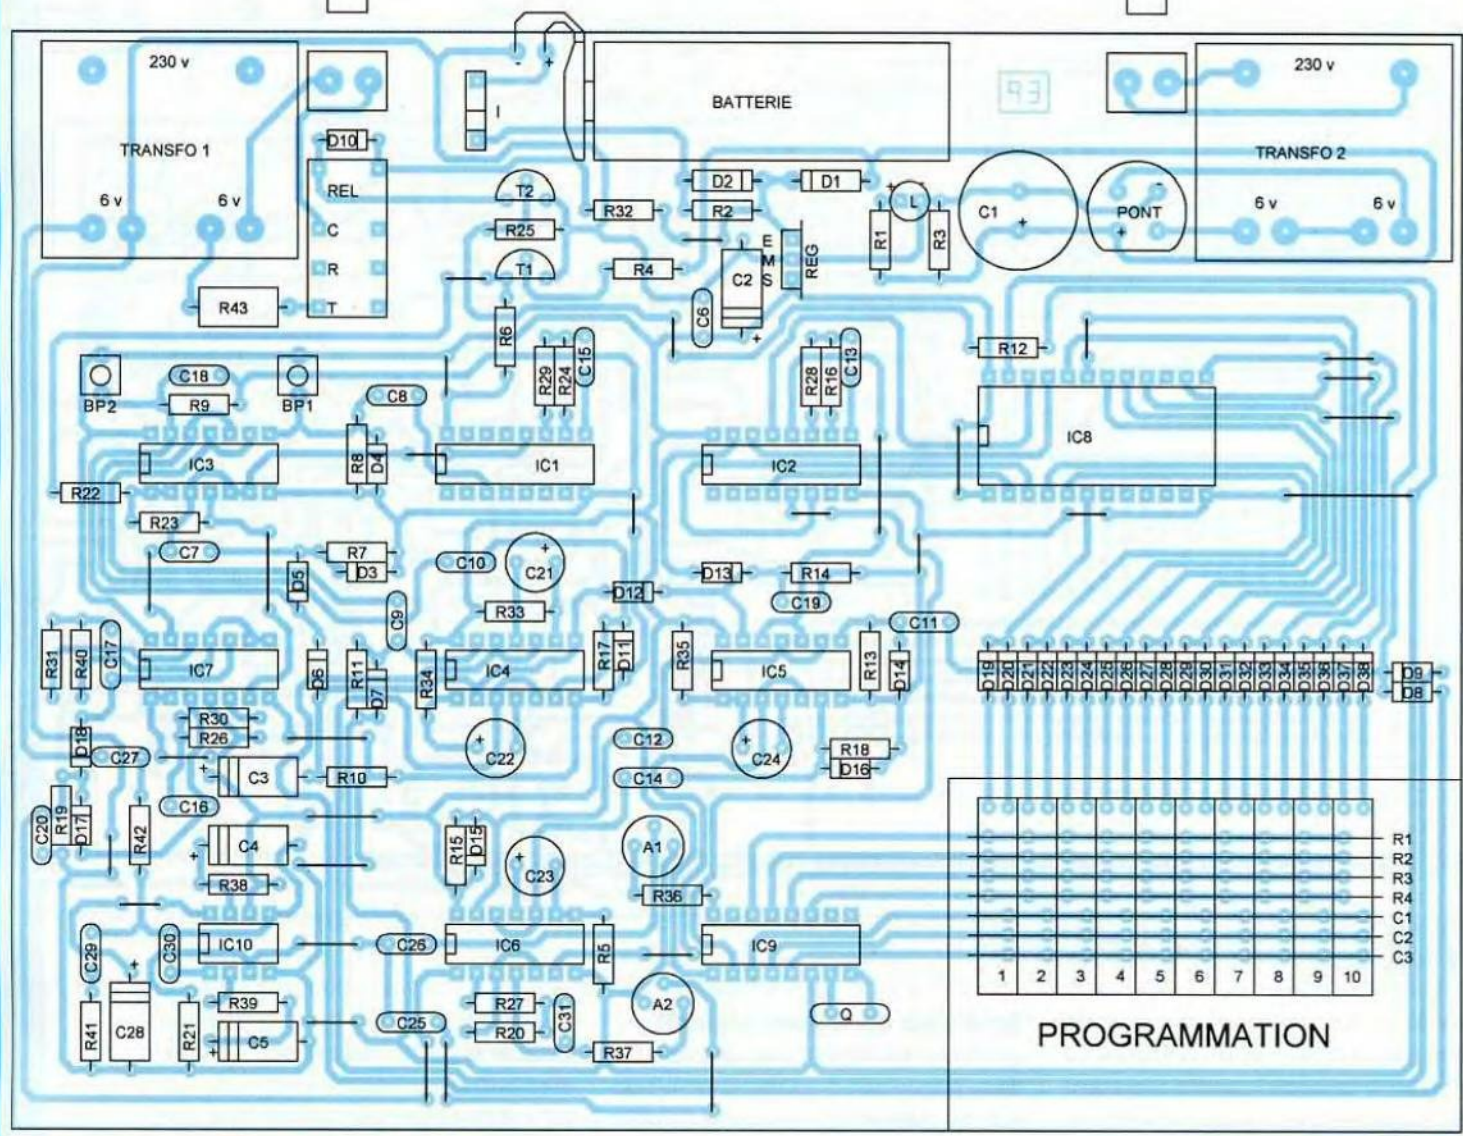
230 v
TRANSFO 1
6 v
6 v
D10
REL
C
R
T
R43
- +
I
BATTERIE
T2
R25
T1
R32
R2
D2
D1
R4
C2
E
M
S
REG
C6
+
R1
L
R3
C1
+
PONT
+
-
230 v
TRANSFO 2
6 v
6 v
R6
R29
R24
C15
R28
R16
C13
R12
BP2
C18
R9
BP1
C8
IC3
R8
D4
IC1
IC2
IC8
R22
R23
C7
R7
D3
D5
C10
C21
+
D12
D13
R14
C19
R33
C9
C11
R31
R40
C17
IC7
D6
R11
D7
R34
IC4
R17
D11
R35
IC5
R13
D14
D19
D20
D21
D22
D23
D24
D25
D26
D27
D28
D29
D30
D31
D32
D33
D34
D35
D36
D37
D38
D9
D8
R30
R26
D18
C27
C22
+
C12
C24
+
R18
D16
+
C3
R10
C14
C16
C20
R19
D17
R42
C4
+
R15
D15
C23
+
A1
R1
R2
R3
R4
C1
C2
C3
R38
R36
C29
C30
IC10
C26
IC6
R5
IC9
+
R39
R27
C31
A2
Q
R41
C28
R21
C5
+
C25
R20
R37
1
2
3
4
5
6
7
8
9
10
PROGRAMMATION